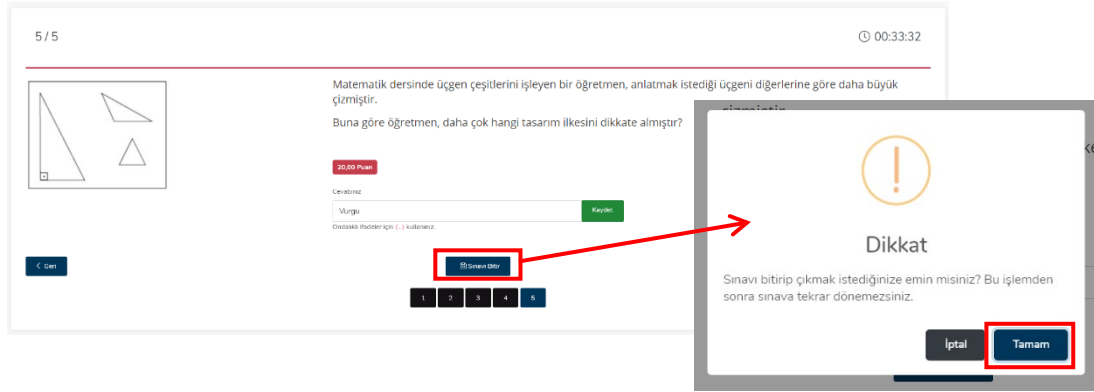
5 / 5

00:33:32

Matematik dersinde üçgen çeşitlerini işleyen bir öğretmen, anlatmak istediği üçgeni diğerlerine göre daha büyük çizmiştir.

Buna göre öğretmen, daha çok hangi tasarım ilkesini dikkate almıştır?

20,00 Puan

Cevabınız

Vurgu

Kaydet

Ondalıklı ifadeler için (,) kullanınız.

< Geri

Sınavı Bitir

1 2 3 4 5

Dikkat

Sınavı bitirip çıkmak istediğinize emin misiniz? Bu işlemden sonra sınava tekrar dönemezsiniz.

İptal

Tamam